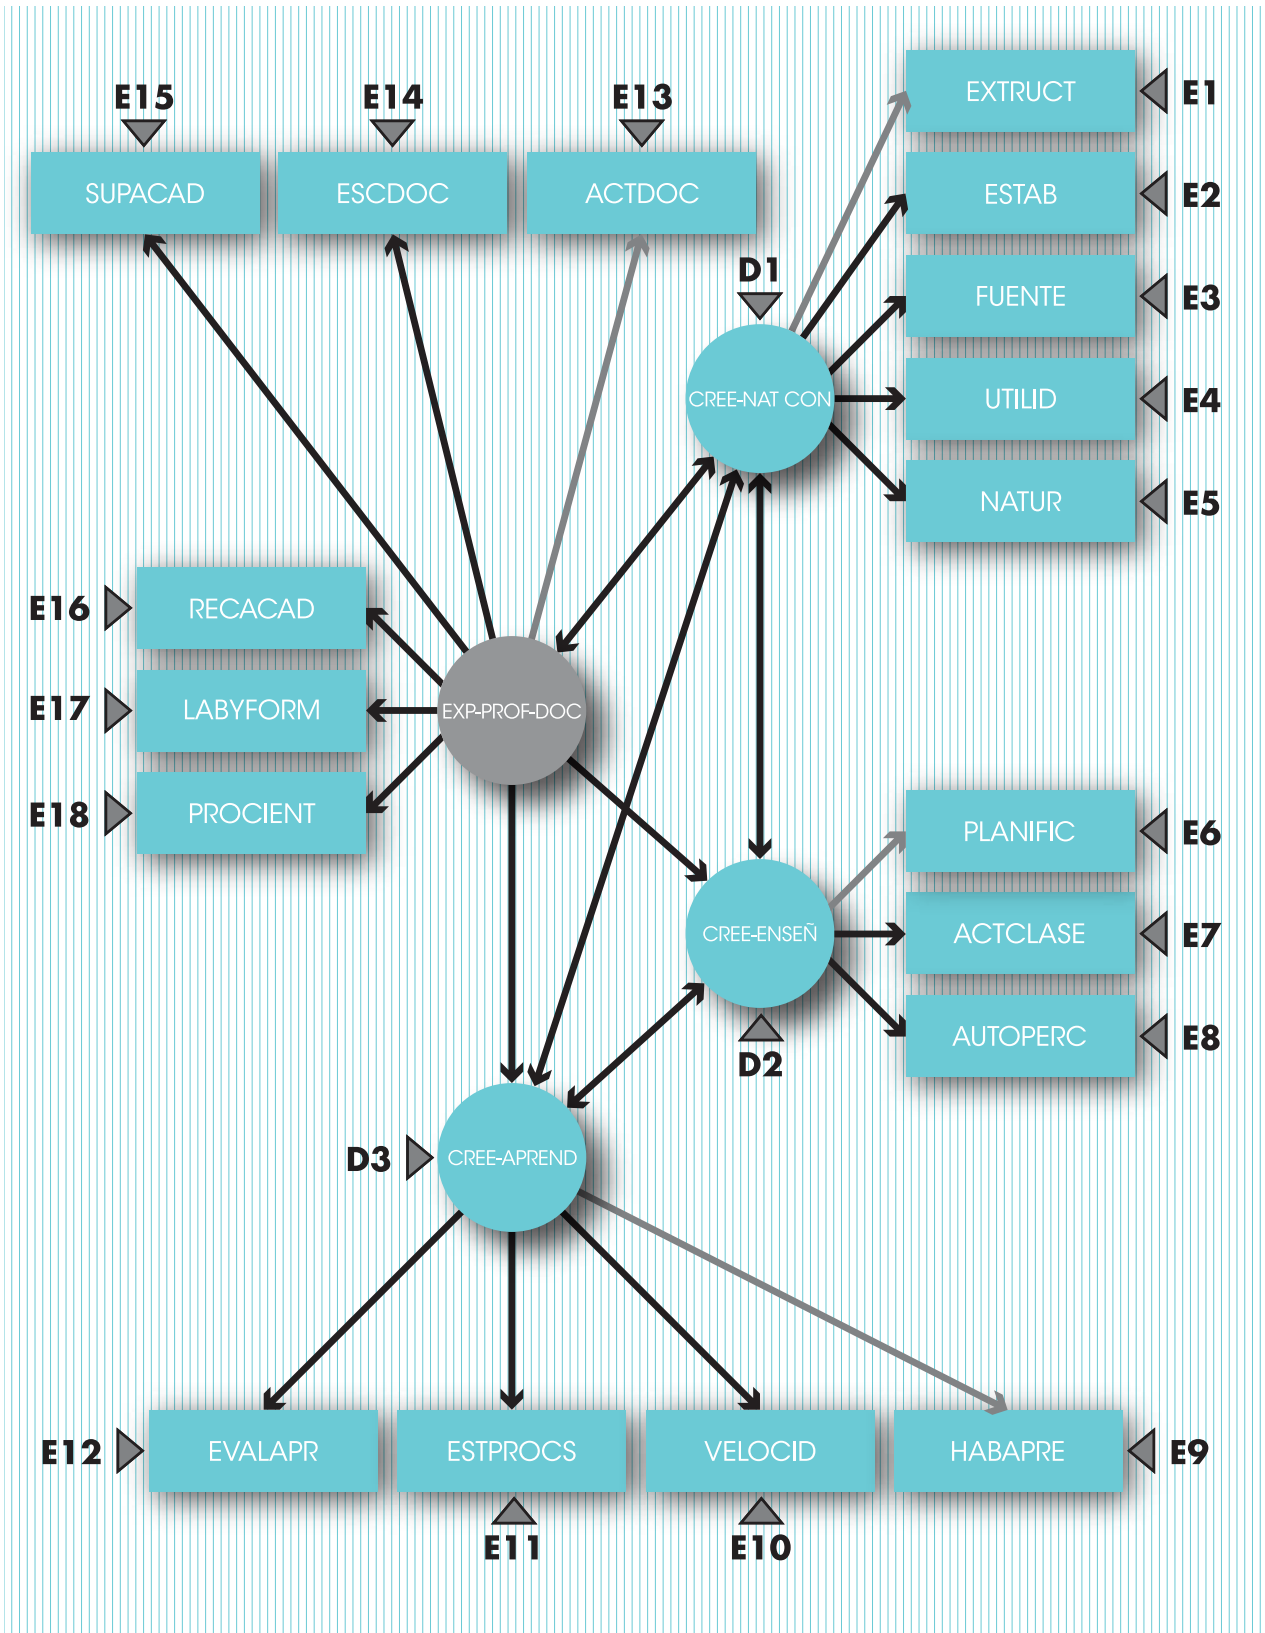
E15
SUPACAD
E14
ESCDOC
E13
ACTDOC
EXTRUCT E1
ESTAB E2
D1
FUENTE E3
CREE-NAT CON
UTILID E4
NATUR E5
E16 RECACAD
E17 LABYFORM
EXP-PROF-DOC
E18 PROCIENT
PLANIFIC E6
CREE-ENSEÑ
ACTCLASE E7
AUTOPERC E8
D2
D3 CREE-APREND
E12 EVALAPR
ESTPROCS
VELOCID
HABAPRE E9
E11
E10